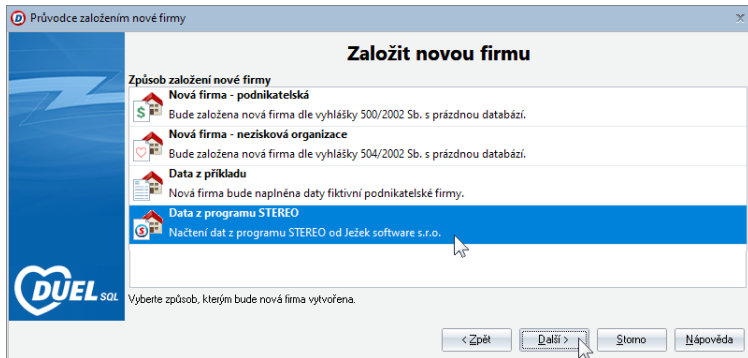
Průvodce založením nové firmy

Založit novou firmu

Způsob založení nové firmy

Nová firma - podnikatelská
Bude založena nová firma dle vyhlášky 500/2002 Sb. s prázdnou databází.

Nová firma - nezisková organizace
Bude založena nová firma dle vyhlášky 504/2002 Sb. s prázdnou databází.

Data z příkladu
Nová firma bude naplněna daty fiktivní podnikatelské firmy.

Data z programu STEREO
Načtení dat z programu STEREO od Ježek software s.r.o.

DUEL SQL

Vyberte způsob, kterým bude nová firma vytvořena.

< Zpět | Další > | Storno | Nápověda